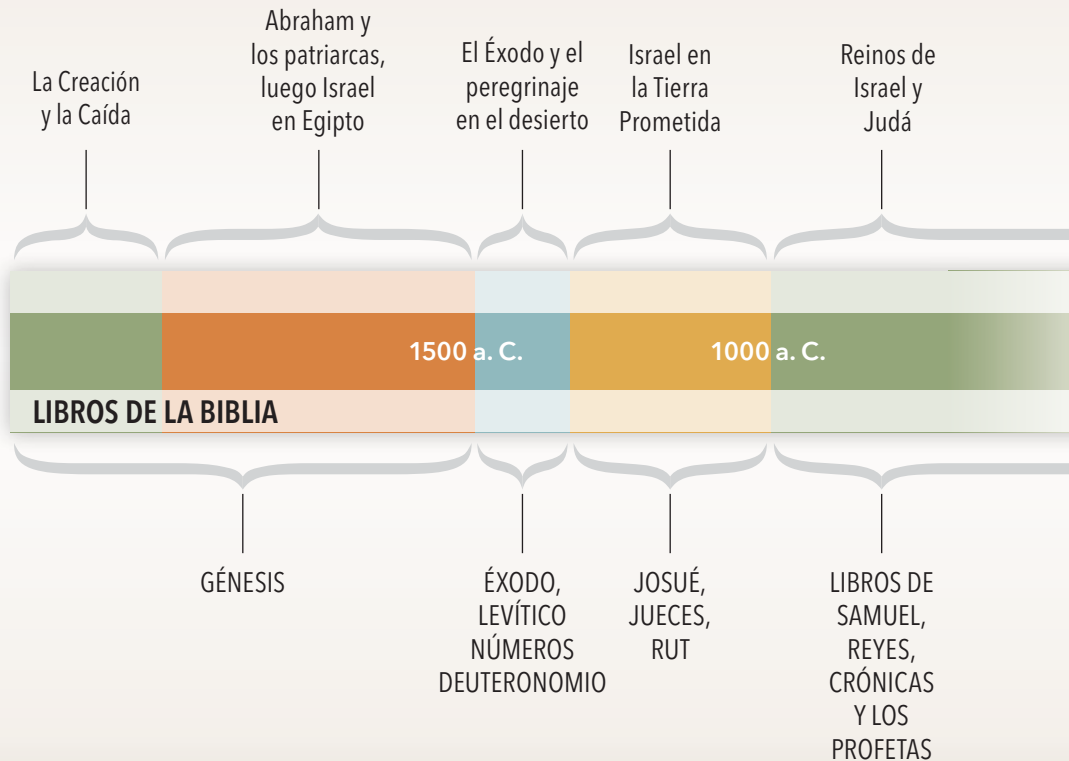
La Creación y la Caída

Abraham y los patriarcas, luego Israel en Egipto

El Éxodo y el peregrinaje en el desierto

Israel en la Tierra Prometida

Reinos de Israel y Judá

1500 a. C.

1000 a. C.

LIBROS DE LA BIBLIA

GÉNESIS

ÉXODO, LEVÍTICO NÚMEROS DEUTERONOMIO

JOSUÉ, JUECES, RUT

LIBROS DE SAMUEL, REYES, CRÓNICAS Y LOS PROFETAS